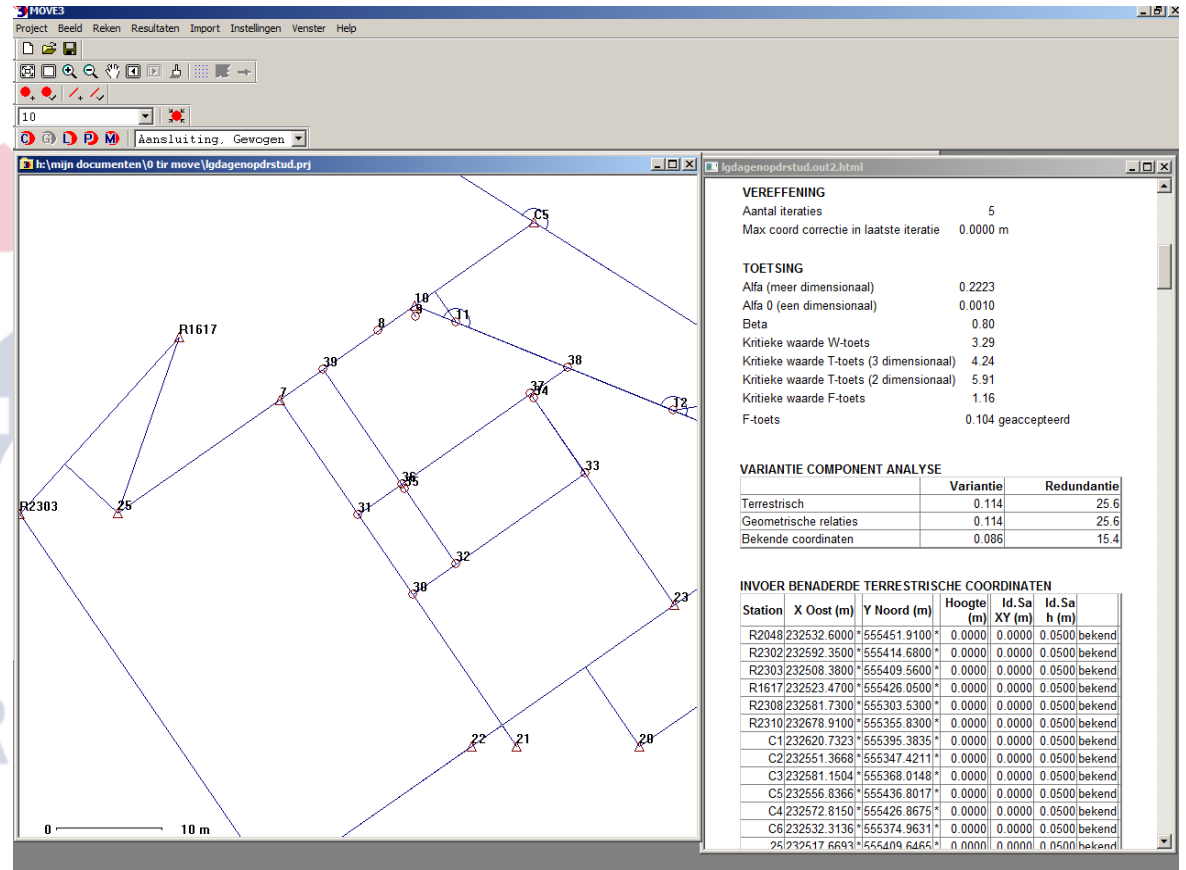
MOVE3
Project Beeld Reken Resultaten Import Instellingen Venster Help

10
Aansluiting, Gewogen

h:\mijn documenten\0 tir move\lgdagenopdrstud.prj

C5
10
9
11
8
R1617
39
38
7
37
34
12
36
35
33
R2303
25
31
32
30
23
22
21
20
0
10 m

lgdagenopdrstud.out2.html

VEREFFENING
Aantal iteraties 5
Max coord correctie in laatste iteratie 0.0000 m

TOETSING
Alfa (meer dimensionaal) 0.2223
Alfa 0 (een dimensionaal) 0.0010
Beta 0.80
Kritieke waarde W-toets 3.29
Kritieke waarde T-toets (3 dimensionaal) 4.24
Kritieke waarde T-toets (2 dimensionaal) 5.91
Kritieke waarde F-toets 1.16
F-toets 0.104 geaccepteerd

VARIANTIE COMPONENT ANALYSE

| | Variantie | Redundantie |
|---|---|---|
| Terrestrisch | 0.114 | 25.6 |
| Geometrische relaties | 0.114 | 25.6 |
| Bekende coordinaten | 0.086 | 15.4 |

INVOER BENADERDE TERRESTRISCHE COORDINATEN

| Station | X Oost (m) | | Y Noord (m) | | Hoogte (m) | Id.Sa XY (m) | Id.Sa h (m) | |
|---|---|---|---|---|---|---|---|---|
| R2048 | 232532.6000 | * | 555451.9100 | * | 0.0000 | 0.0000 | 0.0500 | bekend |
| R2302 | 232592.3500 | * | 555414.6800 | * | 0.0000 | 0.0000 | 0.0500 | bekend |
| R2303 | 232508.3800 | * | 555409.5600 | * | 0.0000 | 0.0000 | 0.0500 | bekend |
| R1617 | 232523.4700 | * | 555426.0500 | * | 0.0000 | 0.0000 | 0.0500 | bekend |
| R2308 | 232581.7300 | * | 555303.5300 | * | 0.0000 | 0.0000 | 0.0500 | bekend |
| R2310 | 232678.9100 | * | 555355.8300 | * | 0.0000 | 0.0000 | 0.0500 | bekend |
| C1 | 232620.7323 | * | 555395.3835 | * | 0.0000 | 0.0000 | 0.0500 | bekend |
| C2 | 232551.3668 | * | 555347.4211 | * | 0.0000 | 0.0000 | 0.0500 | bekend |
| C3 | 232581.1504 | * | 555368.0148 | * | 0.0000 | 0.0000 | 0.0500 | bekend |
| C5 | 232556.8366 | * | 555436.8017 | * | 0.0000 | 0.0000 | 0.0500 | bekend |
| C4 | 232572.8150 | * | 555426.8675 | * | 0.0000 | 0.0000 | 0.0500 | bekend |
| C6 | 232532.3136 | * | 555374.9631 | * | 0.0000 | 0.0000 | 0.0500 | bekend |
| 25 | 232517.6693 | * | 555409.6465 | * | 0.0000 | 0.0000 | 0.0500 | bekend |